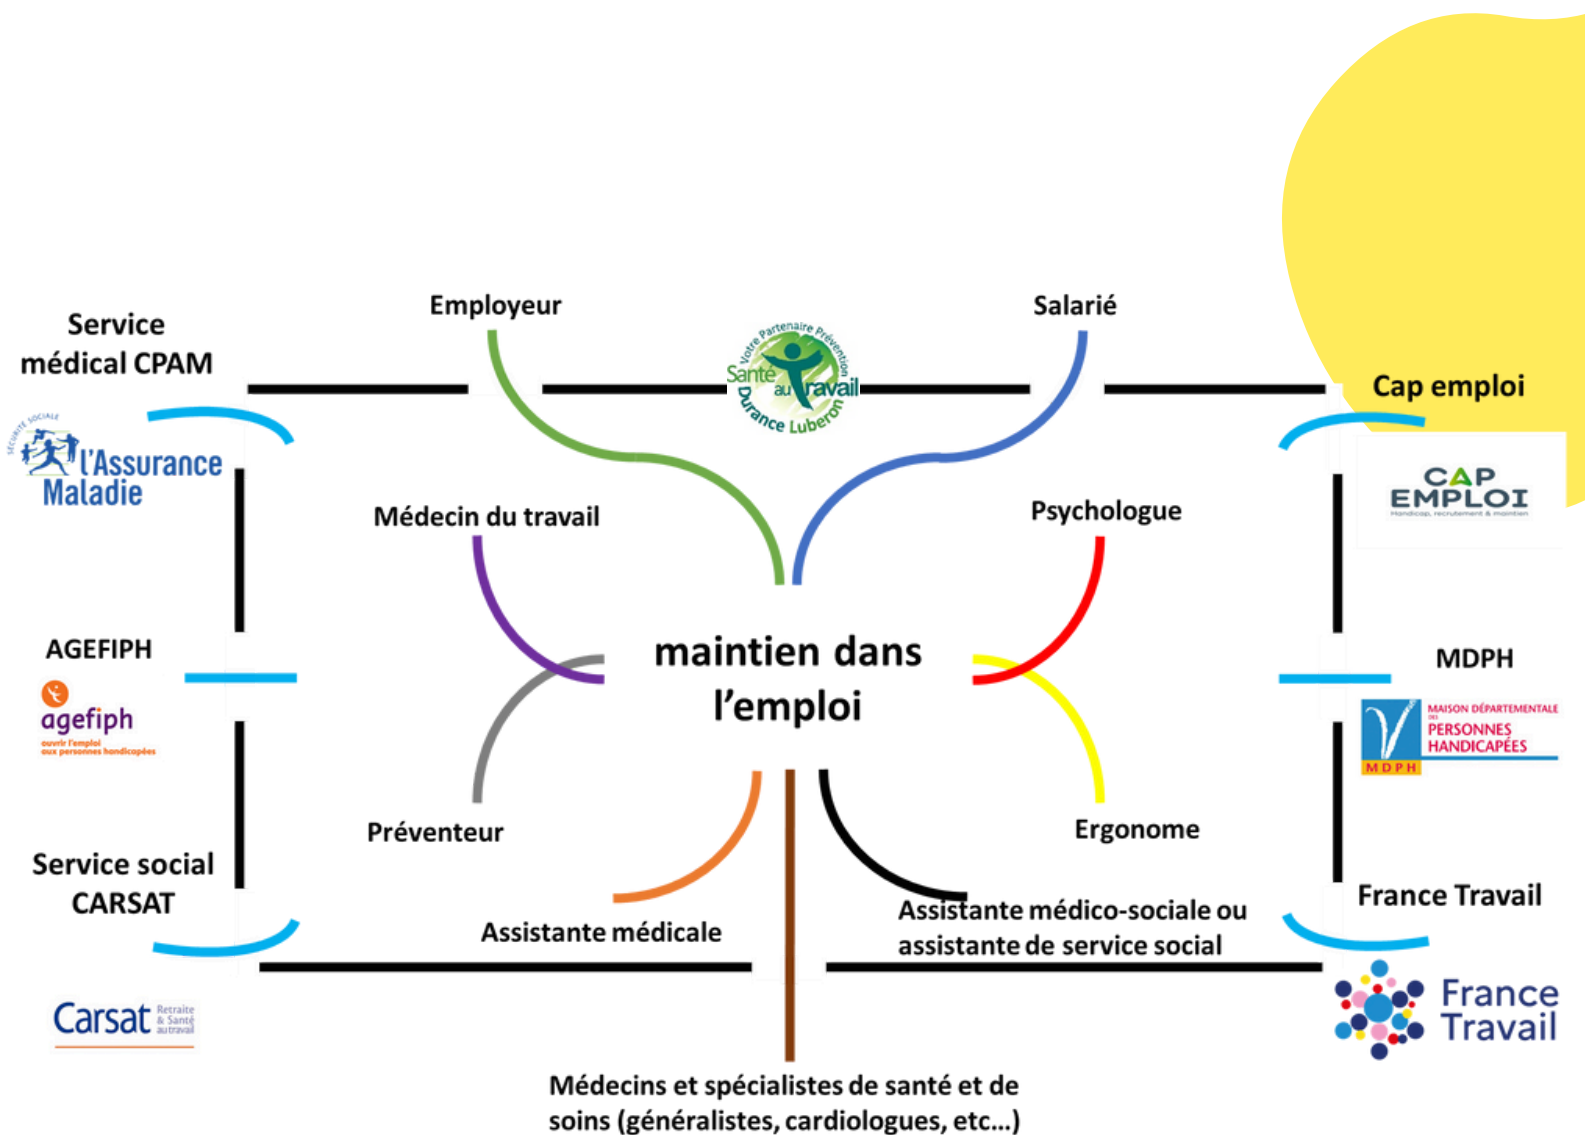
Service médical CPAM

Employeur

Votre Partenaire Prévention
Santé au Travail
Durance Luberon

Salarié

Cap emploi

SÉCURITÉ SOCIALE
l'Assurance Maladie

CAP EMPLOI
Handicap, recrutement & maintien

Médecin du travail

Psychologue

AGEFIPH

agefiph
ouvrir l'emploi aux personnes handicapées

maintien dans l'emploi

MDPH

MAISON DÉPARTEMENTALE DES PERSONNES HANDICAPÉES
MDPH

Préventeur

Ergonome

Service social CARSAT

France Travail

Assistante médicale

Assistante médico-sociale ou assistante de service social

Carsat Retraite & Santé au travail

France Travail

Médecins et spécialistes de santé et de soins (généralistes, cardiologues, etc...)